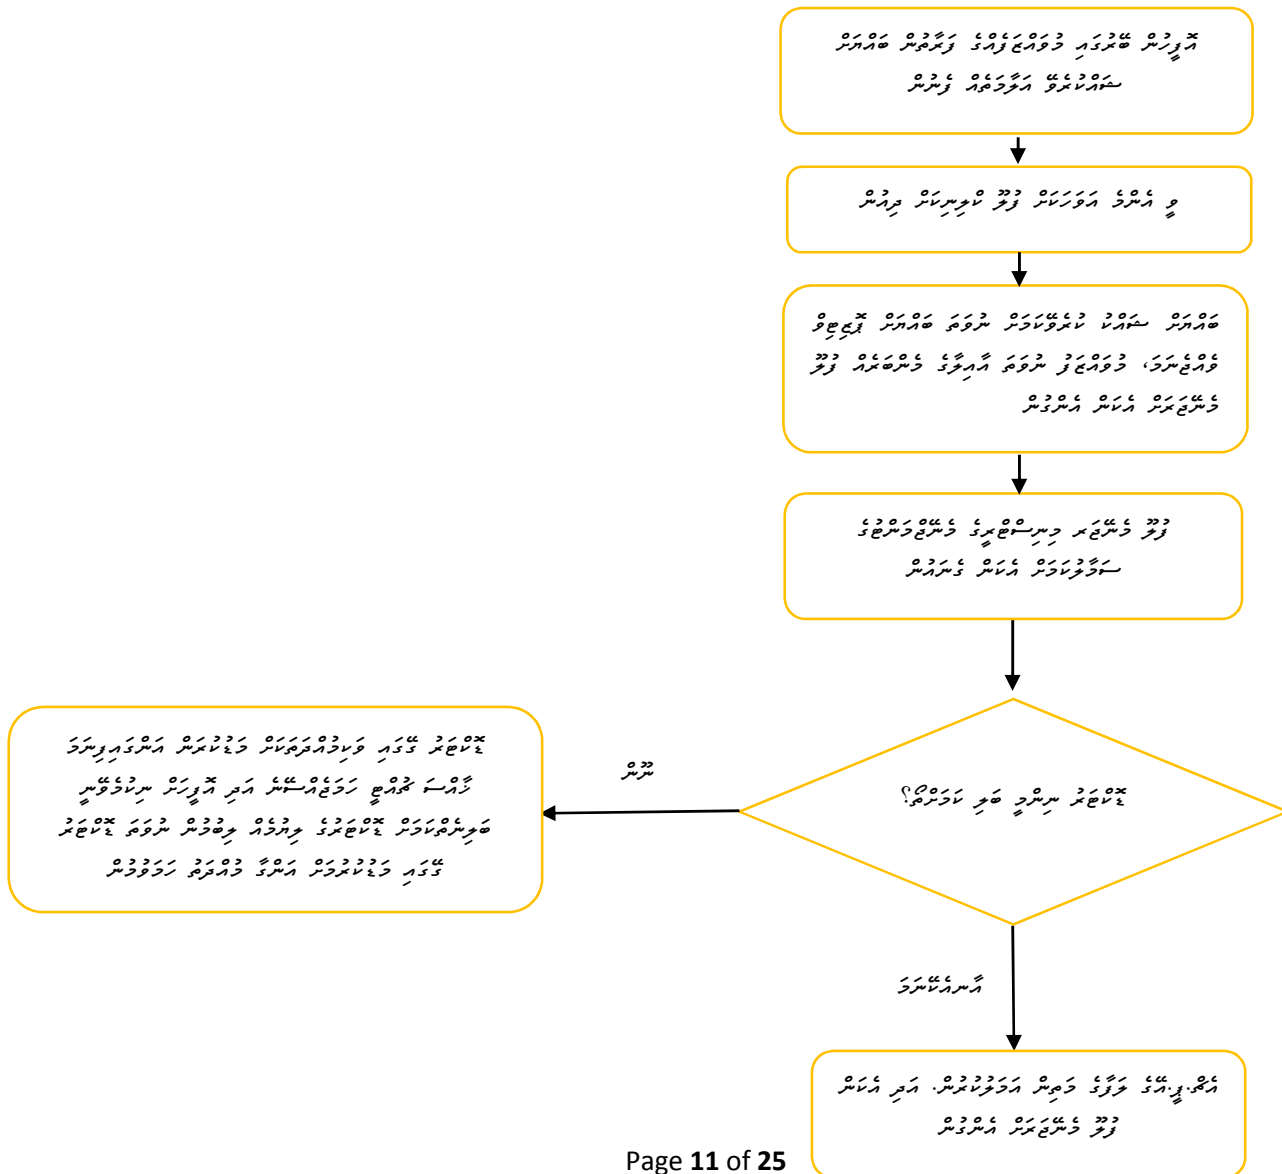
އޮފިހަށް ބޭނުމާއި މުވައްޒަފުންގެ ފަރާތުން ބައްޓަން ސަޕްލަޔަރު އަލުފުޅެއް ފޮނުން

ލި އެންމެ އަގުހެޔޮ ފޯމު ކޮށިނިކޮށް ދިއުން

ބައްޓަން ސަޕްލާ ކުރުވާކަމަށް ނުވަތަ ބައްޓަން ފޯރުކޮށް ފުއްދެއްވަ، މުވައްޒަފު ނުވަތަ އާއިލާގެ މެންބަރެއް ފޯމު މެނޭޖަރަށް ހުށަހަ އެންގުން

ފޯމު މެނޭޖަރ މިނިސްޓްރީގެ މެނޭޖްމަންޓްގެ ސަމާލުކަމަށް ހުށަހެޅުން

ޑޮކްޓަރު ނިންމި ބަލި ކަމަށްތޯ؟

ނޫން

ޑޮކްޓަރު ބޭގަލި ފަސްމެއްދުމަކަށް މަޑުކަރަން އަންގައިދިނަމަ ހާއްސަ ތުއްޗީ ހަމަޖެއްސޭނޭ އަދި އޮފިހަށް ނިކުމެވޭނީ ބަލިޔާތަކަށް ޑޮކްޓަރުގެ ލިޔުމެއް ލިބުމުން ނުވަތަ ޑޮކްޓަރު ބޭގަލި މަޑުކުރުމަށް އެންގި މުއްދަތު ހަމަވުމުން

އާނއެކޭނަމަ

އެންޑި.ޕީ.އޭގެ ދަފާގެ މަތިން އަމަލުކުރުން. އަދި ހުށަހަ ފޯމު މެނޭޖަރަށް އެންގުން

Page 11 of 25